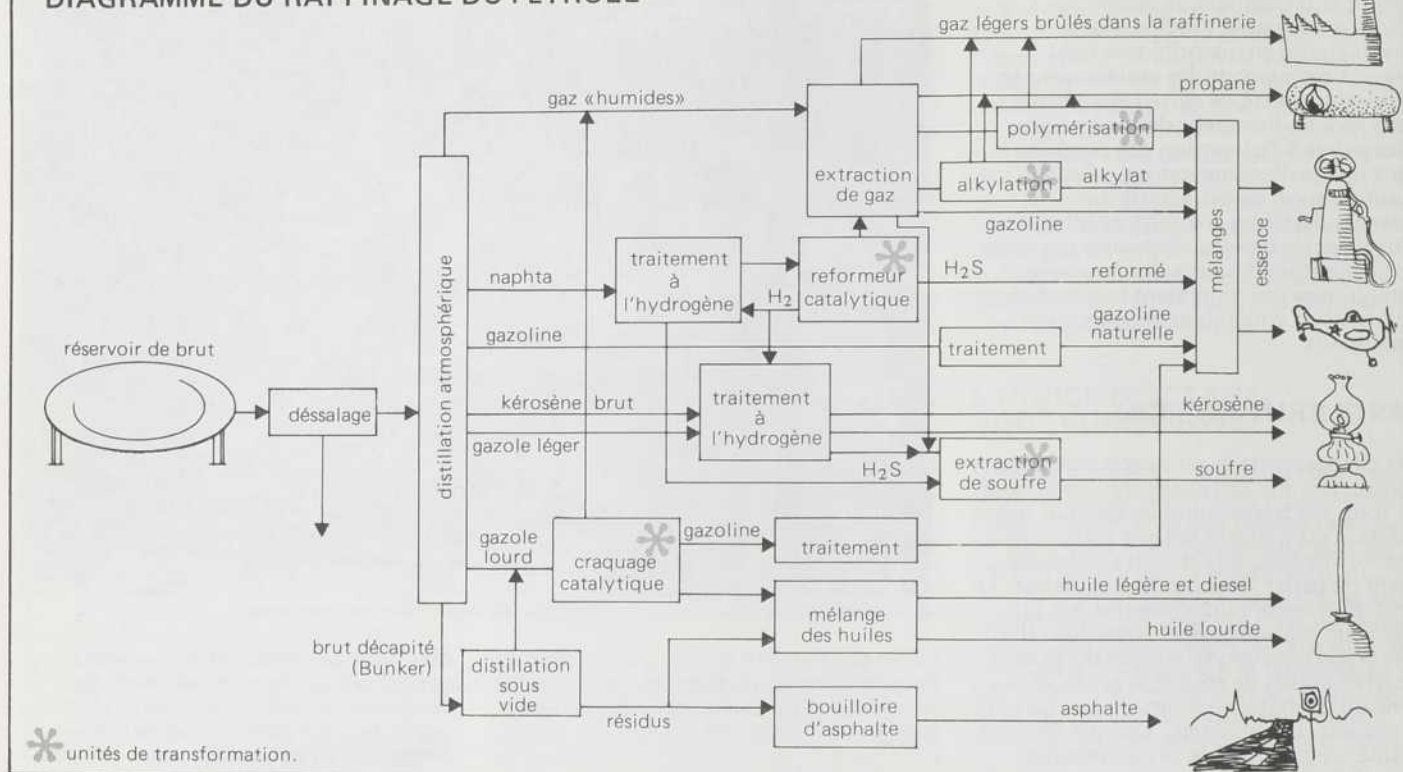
DIAGRAMME DU RAFFINAGE DU PÉTROLE

gaz légers brûlés dans la raffinerie

propane

gaz «humides»

polymérisation

extraction de gaz

alkylation

alkylat

gazoline

mélanges

essence

traitement à l'hydrogène

reformeur catalytique

$H_2S$

reformé

naphta

$H_2$

distillation atmosphérique

gazoline

traitement

gazoline naturelle

réservoir de brut

dessalage

kérosène brut

traitement à l'hydrogène

kérosène

gazole léger

$H_2S$

extraction de soufre

soufre

gazole lourd

craquage catalytique

gazoline

traitement

huile légère et diesel

mélange des huiles

huile lourde

brut décapité (Bunker)

distillation sous vide

résidus

bouilloire d'asphalte

asphalte

unités de transformation.